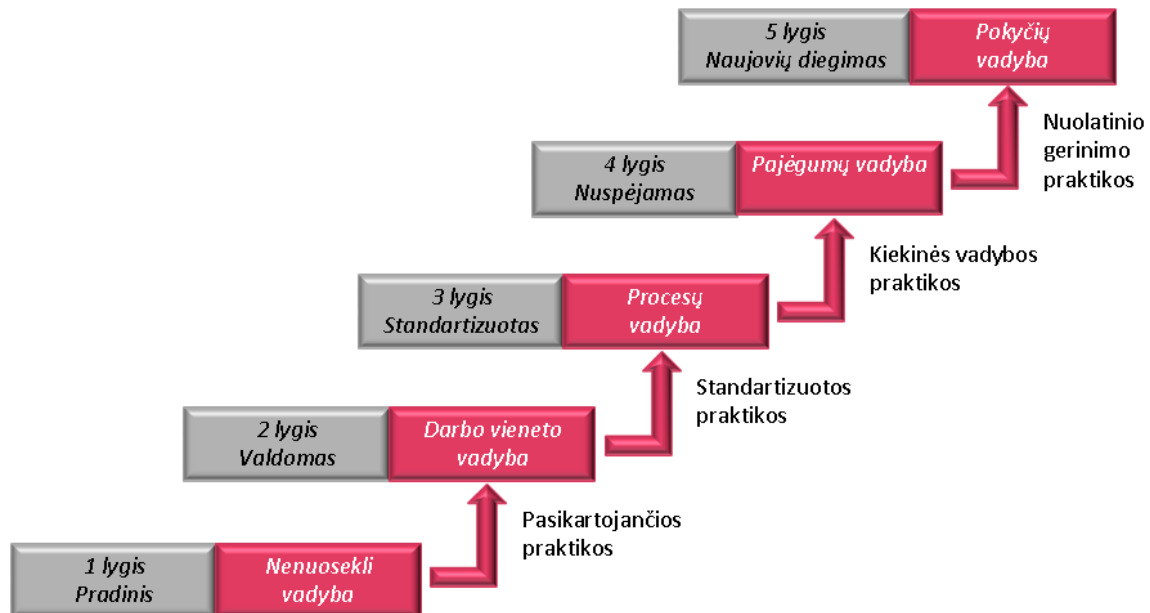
5 lygis
Naujovių diegimas

Pokyčių vadyba

Nuolatinio gerinimo praktikos

4 lygis
Nuspėjamas

Pajėgumų vadyba

Kiekinės vadybos praktikos

3 lygis
Standartizuotas

Procesų vadyba

Standartizuotos praktikos

2 lygis
Valdomas

Darbo vieneto vadyba

Pasikartojančios praktikos

1 lygis
Pradinis

Nenuosekli vadyba